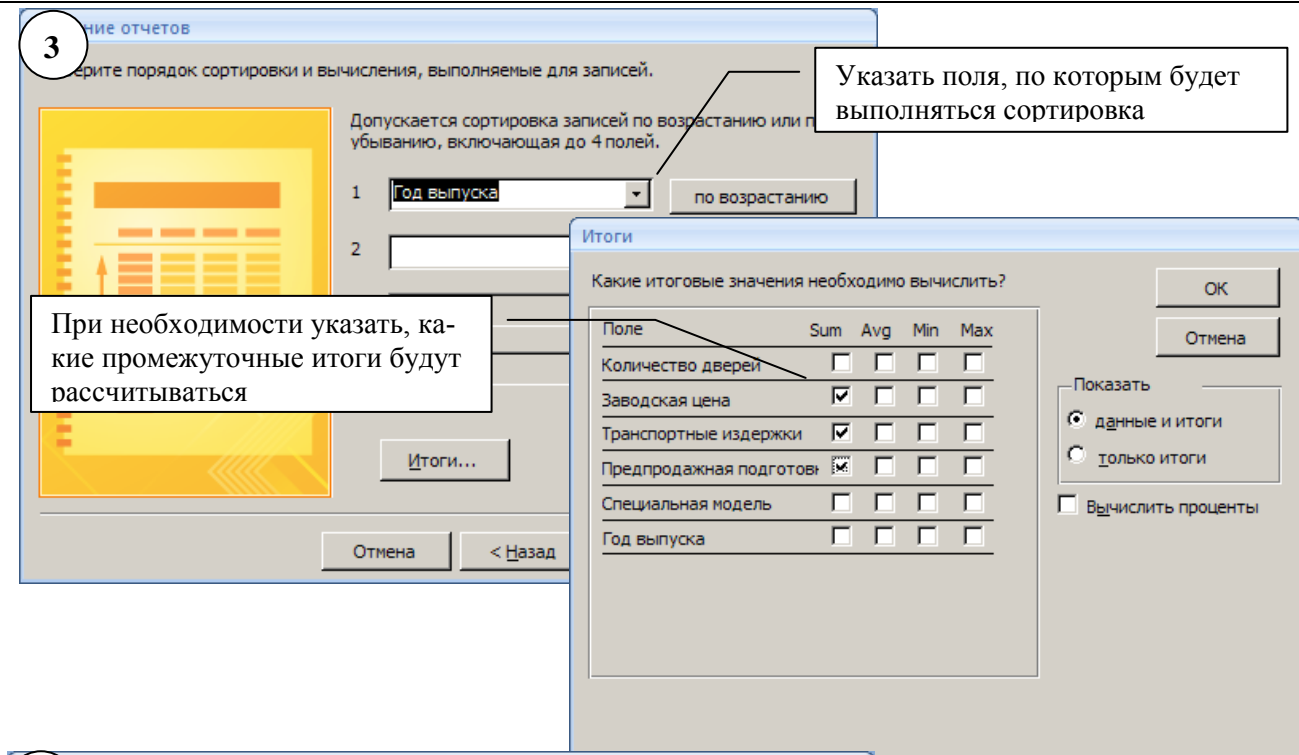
3

ние отчетов

ерите порядок сортировки и вычисления, выполняемые для записей.

Указать поля, по которым будет выполняться сортировка

Допускается сортировка записей по возрастанию или п убыванию, включающая до 4 полей.

1 Год выпуска по возрастанию

2

При необходимости указать, какие промежуточные итоги будут рассчитываться

Итоги...

Отмена < Назад

Итоги

Какие итоговые значения необходимо вычислить?

| Поле | Sum | Avg | Min | Max |
|---|---|---|---|---|
| Количество дверей | ☐ | ☐ | ☐ | ☐ |
| Заводская цена | ☑ | ☐ | ☐ | ☐ |
| Транспортные издержки | ☑ | ☐ | ☐ | ☐ |
| Предпродажная подготовк | ☑ | ☐ | ☐ | ☐ |
| Специальная модель | ☐ | ☐ | ☐ | ☐ |
| Год выпуска | ☐ | ☐ | ☐ | ☐ |

OK

Отмена

Показать

данные и итоги

только итоги

Вычислить проценты